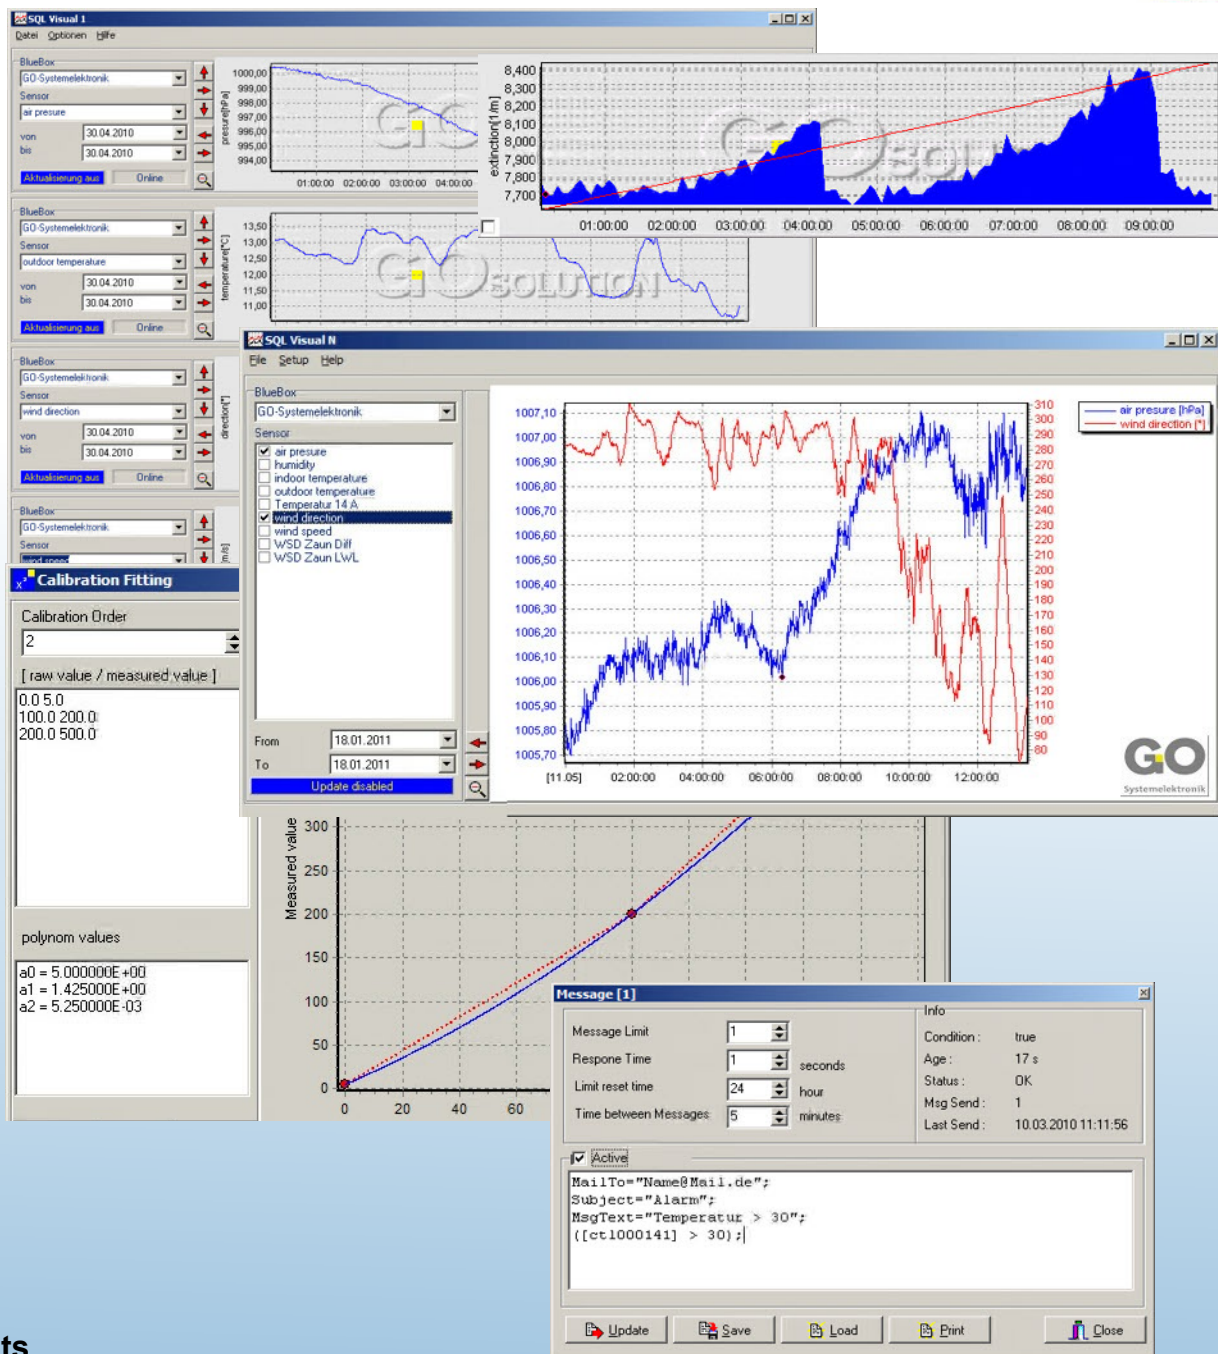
SQL Visual 1
Datei Optionen Hilfe

BlueBox
GO-Systemelektronik
Sensor
air presure
von 30.04.2010
bis 30.04.2010
Aktualisierung aus Online

pressure[hPa]
1000,00
999,00
998,00
997,00
996,00
995,00
994,00
01:00:00 02:00:00 03:00:00 04:00:00

extinction[1/m]
8,400
8,300
8,200
8,100
8,000
7,900
7,800
7,700
01:00:00 02:00:00 03:00:00 04:00:00 05:00:00 06:00:00 07:00:00 08:00:00 09:00:00

BlueBox
GO-Systemelektronik
Sensor
outdoor temperature
von 30.04.2010
bis 30.04.2010
Aktualisierung aus Online

temperature[°C]
13,50
13,00
12,50
12,00
11,50
11,00

BlueBox
GO-Systemelektronik
Sensor
wind direction
von 30.04.2010
bis 30.04.2010
Aktualisierung aus Online
direction[°]

BlueBox
GO-Systemelektronik
Sensor
[m/s]

Calibration Fitting
Calibration Order
2
[ raw value / measured value ]
0.0 5.0
100.0 200.0
200.0 500.0

polynom values
a0 = 5.000000E+00
a1 = 1.425000E+00
a2 = 5.250000E-03

Measured value
300
250
200
150
100
50
0
0 20 40 60

SQL Visual N
File Setup Help
BlueBox
GO-Systemelektronik
Sensor
air presure
humidity
indoor temperature
outdoor temperature
Temperatur 14 A
wind direction
wind speed
WSD Zaun Diff
WSD Zaun LWL
From 18.01.2011
To 18.01.2011
Update disabled

1007,10
1007,00
1006,90
1006,80
1006,70
1006,60
1006,50
1006,40
1006,30
1006,20
1006,10
1006,00
1005,90
1005,80
1005,70
[11.05] 02:00:00 04:00:00 06:00:00 08:00:00 10:00:00 12:00:00
310 300 290 280 270 260 250 240 230 220 210 200 190 180 170 160 150 140 130 120 110 100 90 80
air presure [hPa]
wind direction [°]
GO
Systemelektronik

Message [1]
Message Limit 1
Respone Time 1 seconds
Limit reset time 24 hour
Time between Messages 5 minutes
Info
Condition : true
Age : 17 s
Status : OK
Msg Send : 1
Last Send : 10.03.2010 11:11:56
Active
MailTo="Name@Mail.de";
Subject="Alarm";
MsgText="Temperatur > 30";
([ct1000141] > 30);
Update Save Load Print Close

ts